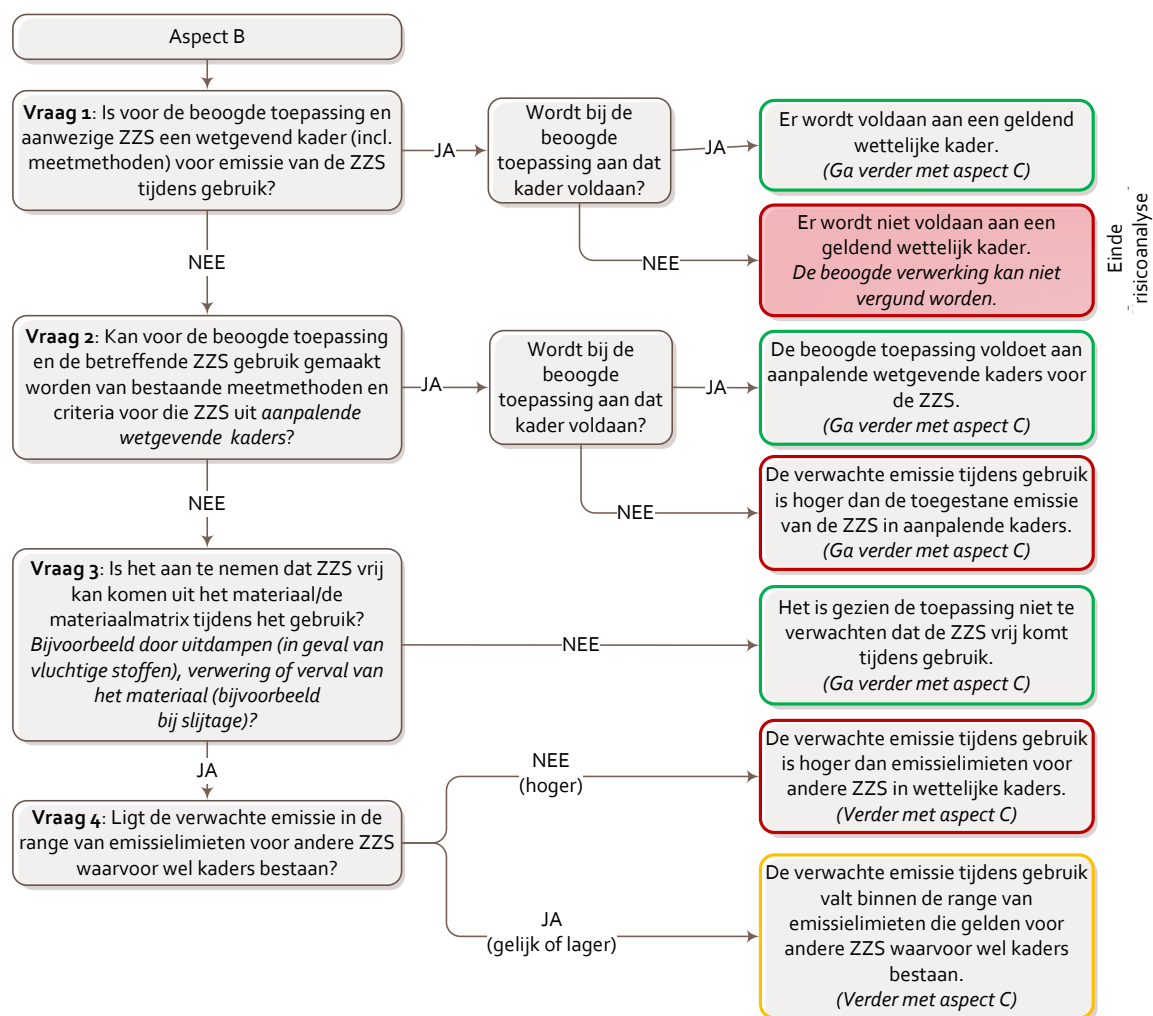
Aspect B

**Vraag 1**: Is voor de beoogde toepassing en aanwezige ZZS een wetgevend kader (incl. meetmethoden) voor emissie van de ZZS tijdens gebruik?

JA

Wordt bij de beoogde toepassing aan dat kader voldaan?

JA

Er wordt voldaan aan een geldend wettelijke kader. *(Ga verder met aspect C)*

NEE

Er wordt niet voldaan aan een geldend wettelijk kader. *De beoogde verwerking kan niet vergund worden.*

Einde risicoanalyse

NEE

**Vraag 2**: Kan voor de beoogde toepassing en de betreffende ZZS gebruik gemaakt worden van bestaande meetmethoden en criteria voor die ZZS uit *aanpalende wetgevende kaders*?

JA

Wordt bij de beoogde toepassing aan dat kader voldaan?

JA

De beoogde toepassing voldoet aan aanpalende wetgevende kaders voor de ZZS. *(Ga verder met aspect C)*

NEE

De verwachte emissie tijdens gebruik is hoger dan de toegestane emissie van de ZZS in aanpalende kaders. *(Ga verder met aspect C)*

NEE

**Vraag 3**: Is het aan te nemen dat ZZS vrij kan komen uit het materiaal/de materiaalmatrix tijdens het gebruik? *Bijvoorbeeld door uitdampen (in geval van vluchtige stoffen), verwering of verval van het materiaal (bijvoorbeeld bij slijtage)?*

NEE

Het is gezien de toepassing niet te verwachten dat de ZZS vrij komt tijdens gebruik. *(Ga verder met aspect C)*

JA

**Vraag 4**: Ligt de verwachte emissie in de range van emissielimieten voor andere ZZS waarvoor wel kaders bestaan?

NEE (hoger)

De verwachte emissie tijdens gebruik is hoger dan emissielimieten voor andere ZZS in wettelijke kaders. *(Verder met aspect C)*

JA (gelijk of lager)

De verwachte emissie tijdens gebruik valt binnen de range van emissielimieten die gelden voor andere ZZS waarvoor wel kaders bestaan. *(Verder met aspect C)*